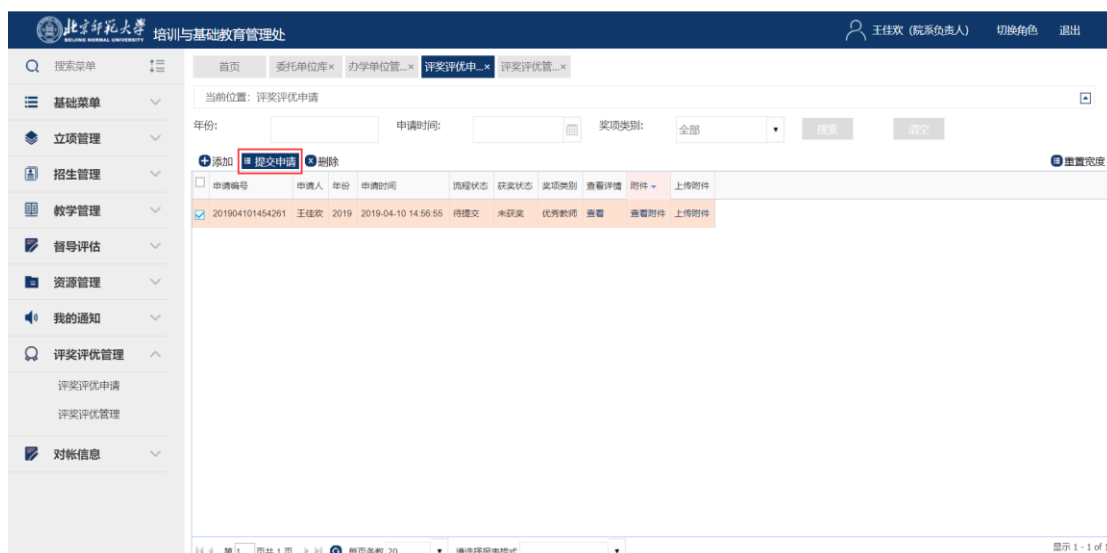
北京师范大学 BEIJING NORMAL UNIVERSITY 培训与基础教育管理处

王佳欢 (院系负责人) 切换角色 退出

搜索菜单

基础菜单

立项管理

招生管理

教学管理

督导评估

资源管理

我的通知

评奖评优管理

评奖评优申请

评奖评优管理

对帐信息

首页 委托单位库× 办学单位管...× 评奖评优申...× 评奖评优管...×

当前位置：评奖评优申请

年份： 申请时间： 奖项类别： 全部 搜索 清空

添加 提交申请 删除 重置宽度

| | 申请编号 | 申请人 | 年份 | 申请时间 | 流程状态 | 获奖状态 | 奖项类别 | 查看详情 | 附件 | 上传附件 |
|---|---|---|---|---|---|---|---|---|---|---|
| ☑ | 201904101454261 | 王佳欢 | 2019 | 2019-04-10 14:56:55 | 待提交 | 未获奖 | 优秀教师 | 查看 | 查看附件 | 上传附件 |

第 1 页共 1 页 每页条数 20 请选择报表格式

显示 1 - 1 of 1